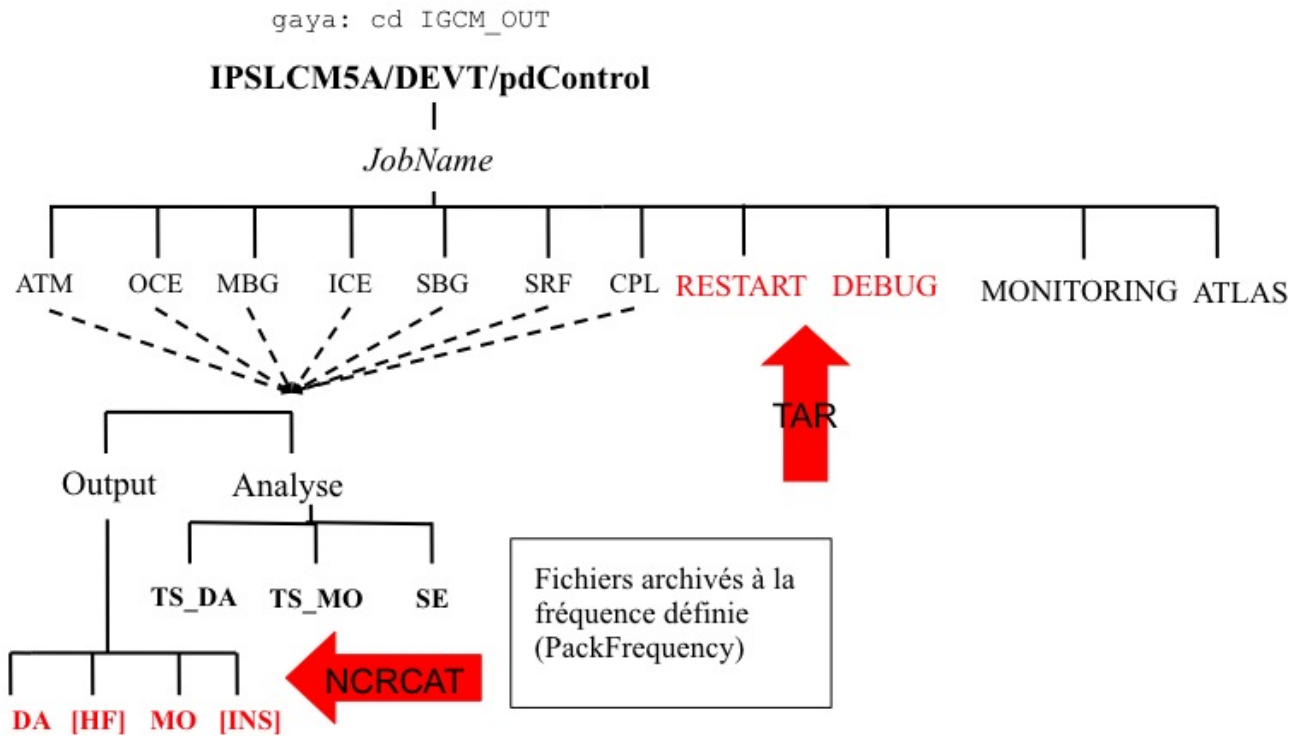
gaya: cd IGCM_OUT

IPSLCM5A/DEVT/pdControl

JobName

ATM OCE MBG ICE SBG SRF CPL RESTART DEBUG MONITORING ATLAS

TAR

Output Analyse

TS_DA TS_MO SE

Fichiers archivés à la fréquence définie (PackFrequency)

NCRCAT

DA [HF] MO [INS]